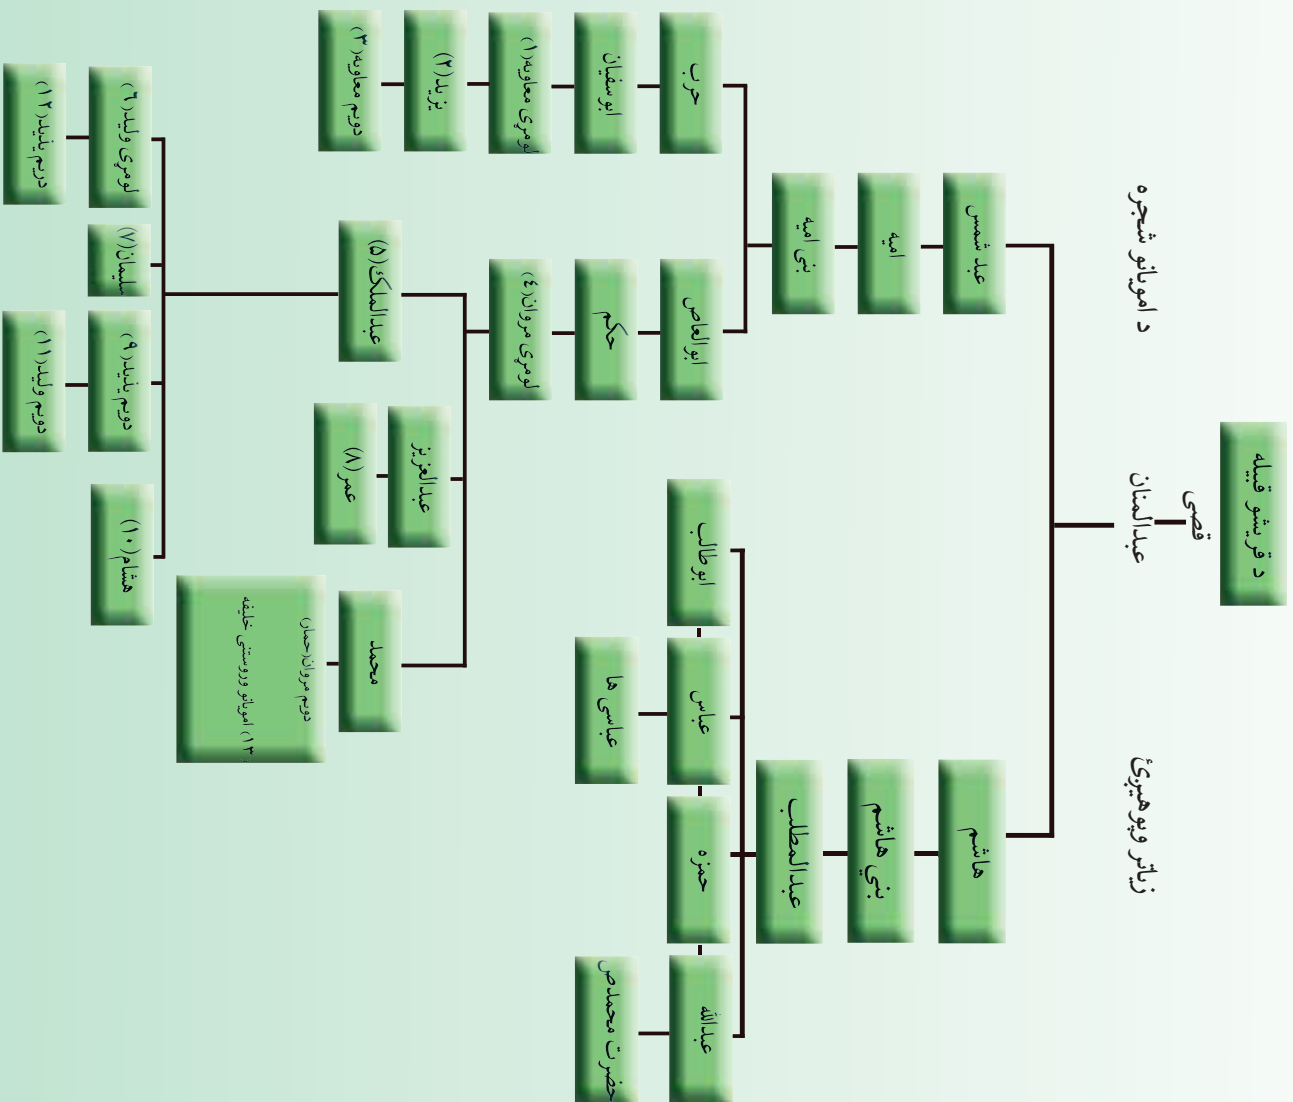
د قریشو قبیله

قصی
عبدالمناف

د امویانو شجره

زیاتو وبوهیږئ

عبد شمس
امیه
بنی امیه

هاشم
بنی هاشم
عبدالمطلب

حرب
ابوسفیان
لومړی معاویه(۱)
یزید(۲)
دوهم معاویه(۳)

ابوالعاص
حکم
لومړی مروان(٤)

عبدالملک(۵)
عبدالعزیز
عمر(۸)
محمد
دوهم مروان(حمار)
(۱۴) امویانو وروستنی خلیفه

لومړی ولید(٦)
دوهم یزید(۱۲)
سلیمان(۷)
دوهم یزید(۹)
دوهم ولید(۱۱)
هشام(۱۰)

ابوطالب
عباس
عباسی ها
حمزه
عبدالله
حضرت محمد ص